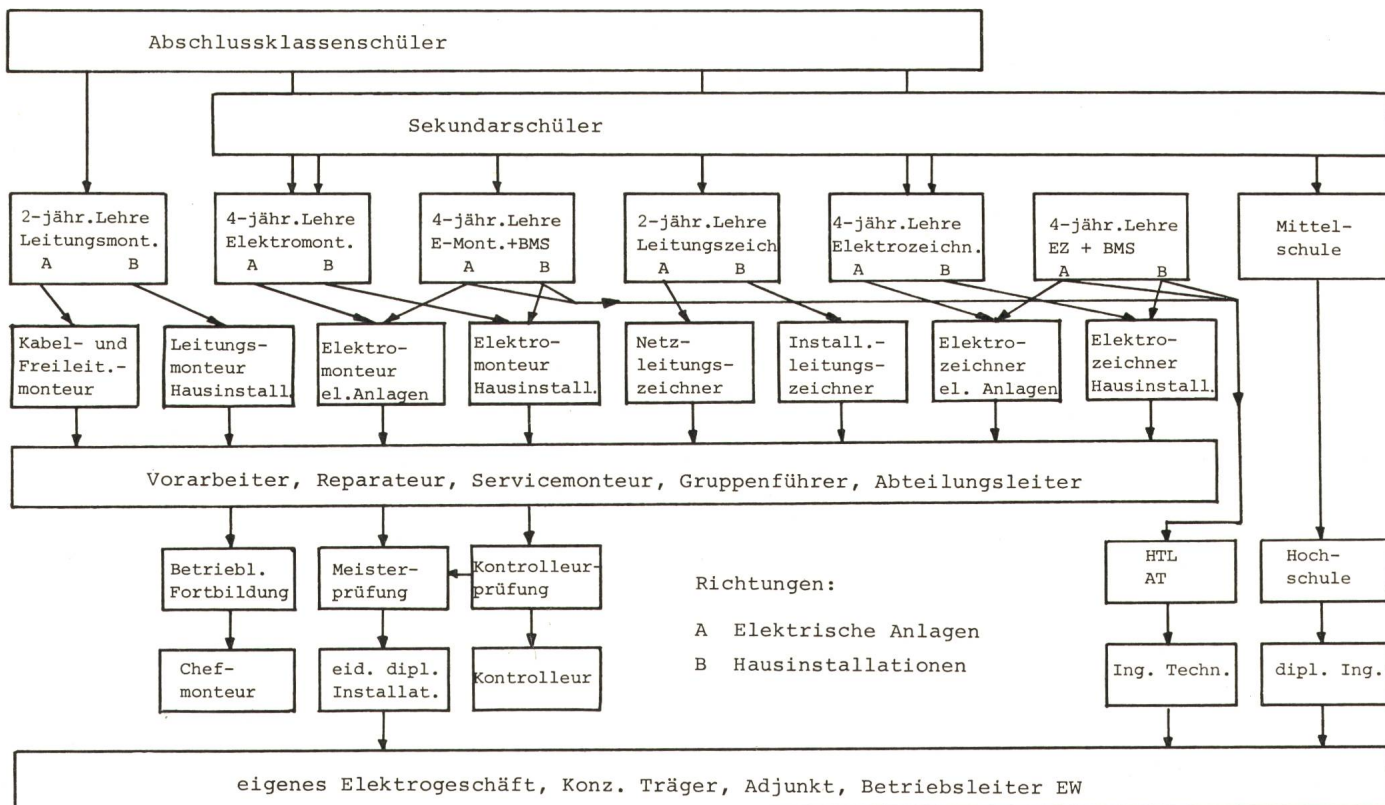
Abschlussklassenschüler

Sekundarschüler

2-jähr.Lehre Leitungsmont.
A B

4-jähr.Lehre Elektromont.
A B

4-jähr.Lehre E-Mont.+BMS
A B

2-jähr.Lehre Leitungszeich
A B

4-jähr.Lehre Elektrozeichn.
A B

4-jähr.Lehre EZ + BMS
A B

Mittelschule

Kabel- und Freileit.-monteur

Leitungsmonteur Hausinstall.

Elektromonteur el.Anlagen

Elektromonteur Hausinstall.

Netzleitungszeichner

Install.-leitungszeichner

Elektrozeichner el. Anlagen

Elektrozeichner Hausinstall.

Vorarbeiter, Reparateur, Servicemonteur, Gruppenführer, Abteilungsleiter

Betriebl. Fortbildung

Meisterprüfung

Kontrolleurprüfung

Richtungen:

A Elektrische Anlagen

B Hausinstallationen

HTL AT

Hochschule

Chefmonteur

eid. dipl. Installat.

Kontrolleur

Ing. Techn.

dipl. Ing.

eigenes Elektrogeschäft, Konz. Träger, Adjunkt, Betriebsleiter EW